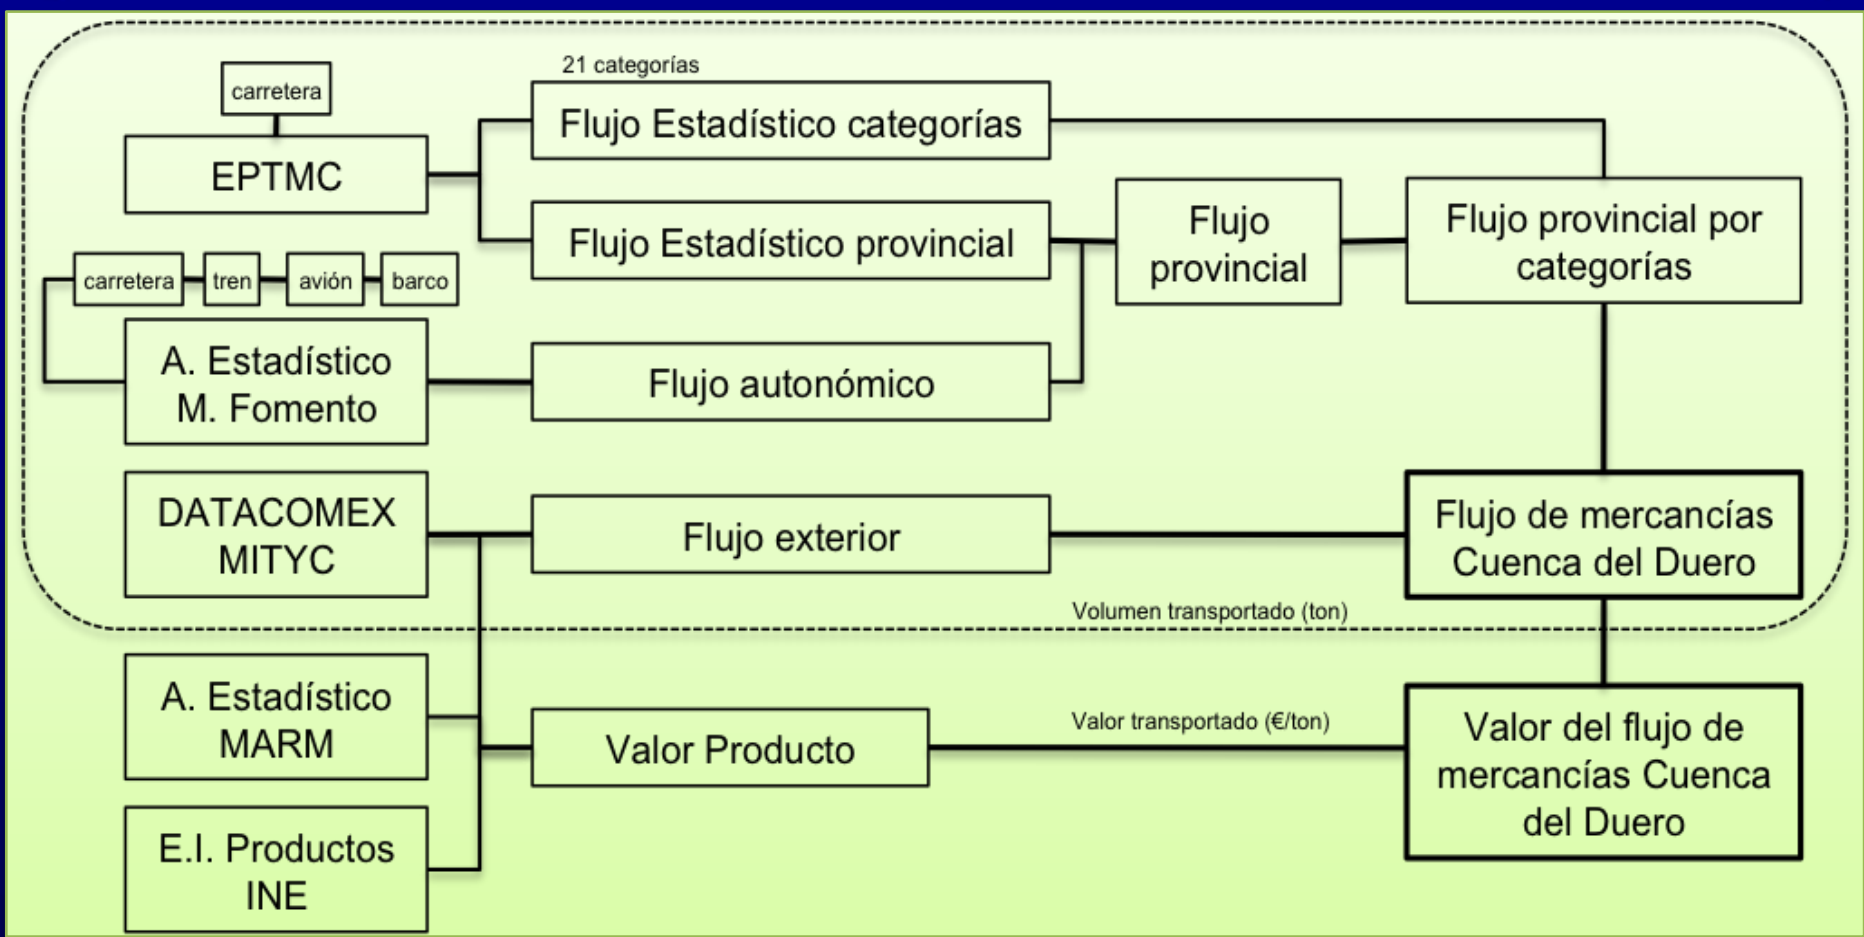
carretera

EPTMC

21 categorías

Flujo Estadístico categorías

Flujo Estadístico provincial

Flujo provincial

Flujo provincial por categorías

carretera

tren

avión

barco

A. Estadístico M. Fomento

Flujo autonómico

DATACOMEX MITYC

Flujo exterior

Flujo de mercancías Cuenca del Duero

Volumen transportado (ton)

A. Estadístico MARM

Valor Producto

Valor transportado (€/ton)

Valor del flujo de mercancías Cuenca del Duero

E.I. Productos INE